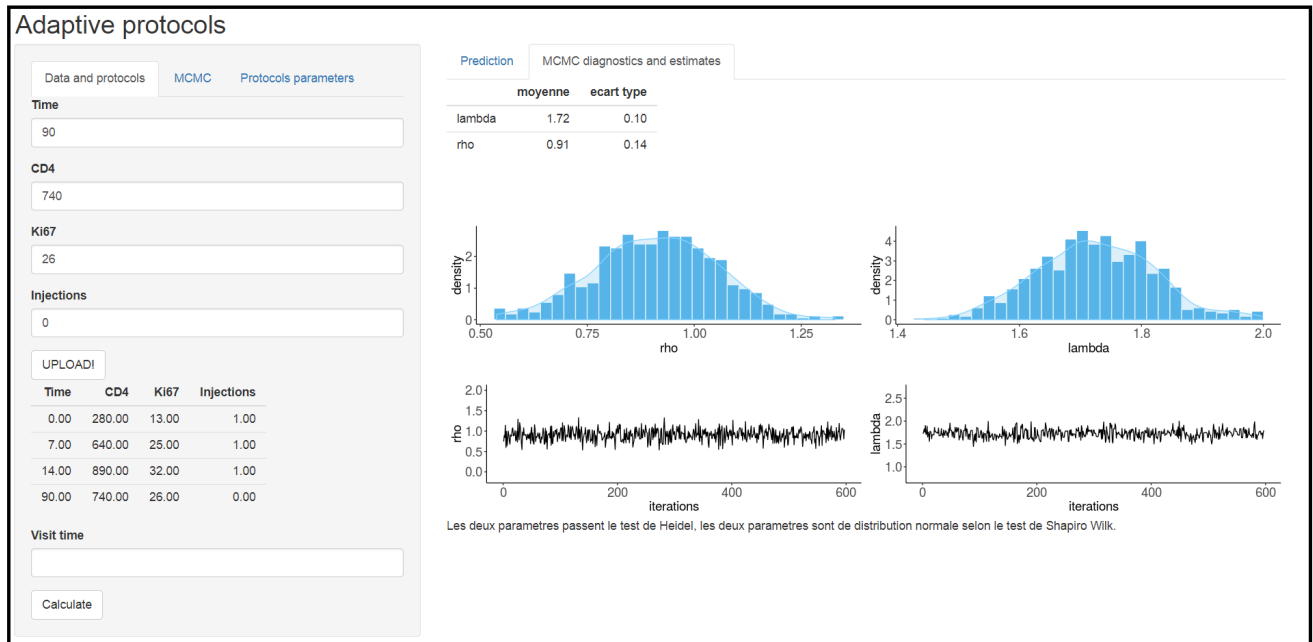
Adaptive protocols

Data and protocols | MCMC | Protocols parameters

Time
90

CD4
740

Ki67
26

Injections
0

UPLOAD!

| Time | CD4 | Ki67 | Injections |
|---|---|---|---|
| 0.00 | 280.00 | 13.00 | 1.00 |
| 7.00 | 640.00 | 25.00 | 1.00 |
| 14.00 | 890.00 | 32.00 | 1.00 |
| 90.00 | 740.00 | 26.00 | 0.00 |

Visit time

Calculate

Prediction | MCMC diagnostics and estimates

| | moyenne | ecart type |
|---|---|---|
| lambda | 1.72 | 0.10 |
| rho | 0.91 | 0.14 |

density
0
1
2
0.50 0.75 1.00 1.25
rho

density
0
1
2
3
4
1.4 1.6 1.8 2.0
lambda

rho
0.0
0.5
1.0
1.5
2.0
0 200 400 600
iterations

lambda
1.0
1.5
2.0
2.5
0 200 400 600
iterations

Les deux parametres passent le test de Heidel, les deux parametres sont de distribution normale selon le test de Shapiro Wilk.